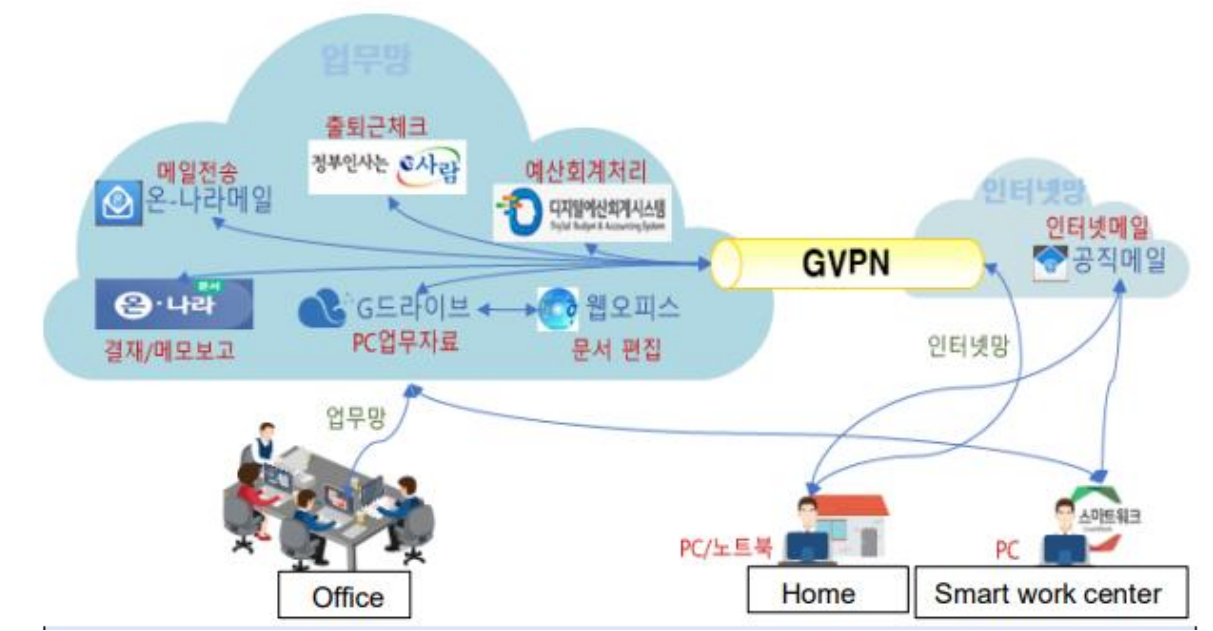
업무망

출퇴근체크
정부인사는 e사람

메일전송
온-나라메일

예산회계처리
디지털예산회계시스템
Digital Budget & Accounting System

인터넷망

인터넷메일
공직메일

GVPN

온·나라 문서

결재/메모보고

G드라이브
PC업무자료

웹오피스
문서 편집

인터넷망

업무망

Office

PC/노트북
Home

스마트워크
PC
Smart work center